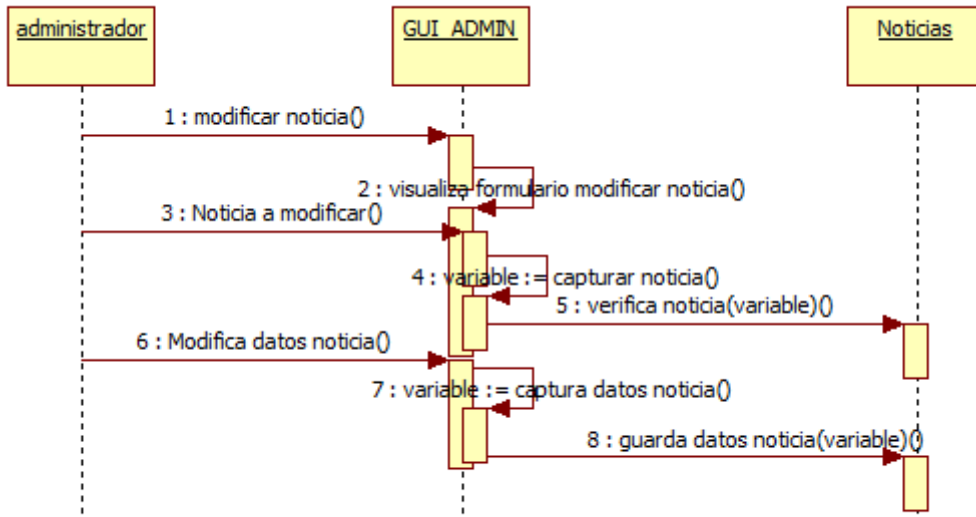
administrador

GUI_ADMIN

Noticias

1 : modificar noticia()

2 : visualiza formulario modificar noticia()

3 : Noticia a modificar()

4 : variable := capturar noticia()

5 : verifica noticia(variable)()

6 : Modifica datos noticia()

7 : variable := captura datos noticia()

8 : guarda datos noticia(variable)()